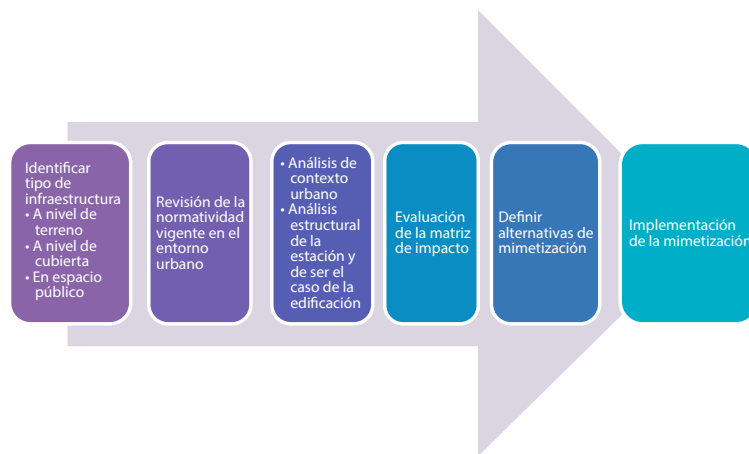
Identificar tipo de infraestructura
• A nivel de terreno
• A nivel de cubierta
• En espacio público

Revisión de la normatividad vigente en el entorno urbano

• Análisis de contexto urbano
• Análisis estructural de la estación y de ser el caso de la edificación

Evaluación de la matriz de impacto

Definir alternativas de mimetización

Implementación de la mimetizació